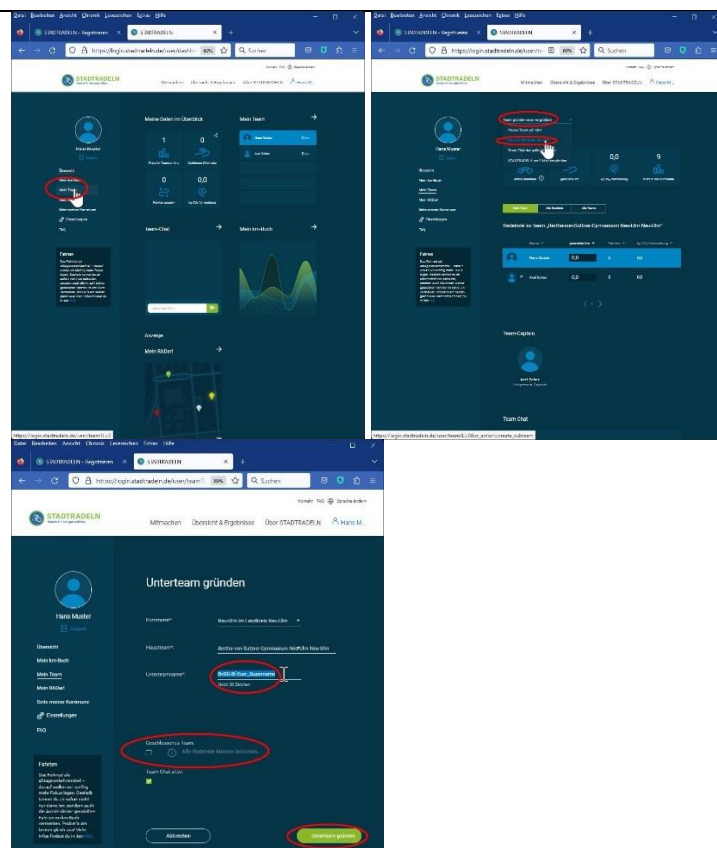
Datei Bearbeiten Ansicht Chronik Lesezeichen Extras Hilfe

STADTRADELN – Begeisterung
STADTRADELN

https://login.stadtradeln.de/user/dashb
80%
Suchen

STADTRADELN

Mitmachen Übersicht & Ergebnisse Über STADTRADELN Hans M.

Hans Muster

Übersicht
Mein Team

Einstellungen
FAQ

Fahren

Meine Daten im Überblick

1
0
0
0,0

Mein Team

Hans Muster

Team-Chat

Mein km-Buch

Anzeige
Mein RADar!

https://login.stadtradeln.de/user/team?L=0

Datei Bearbeiten Ansicht Chronik Lesezeichen Extras Hilfe

STADTRADELN – Begeisterung
STADTRADELN

https://login.stadtradeln.de/user/team
80%
Suchen

STADTRADELN

Mitmachen Übersicht & Ergebnisse Über STADTRADELN Hans M.

0,0
9

Radelnde im Team „Bertha-von-Suttner-Gymnasium Neu-Ulm Neu-Ulm"

Hans Muster 0,0 0
0,0 0

Team-Captain

Team Chat

https://login.stadtradeln.de/user/team?L=0&tx_a...

Datei Bearbeiten Ansicht Chronik Lesezeichen Extras Hilfe

STADTRADELN – Begeisterung
STADTRADELN

https://login.stadtradeln.de/user/team?
80%
Suchen

Kontakt FAQ Sprache ändern

STADTRADELN

Mitmachen Übersicht & Ergebnisse Über STADTRADELN Hans M.

Hans Muster

Übersicht
Mein km-Buch
Mein Team
Mein RADar!
Seite meiner Kommune
Einstellungen
FAQ

Fahren

Unterteam gründen

Kommune*
Neu-Ulm im Landkreis Neu-Ulm

Hauptteam*
Bertha-von-Suttner-Gymnasium Neu-Ulm Neu-Ulm

Unterteamname*
BvSG-8f-Nur_Supername
Noch 30 Zeichen

Geschlossenes Team
Alle Radelnde können beitreten

Team Chat aktiv

Abbrechen
Unterteam gründen